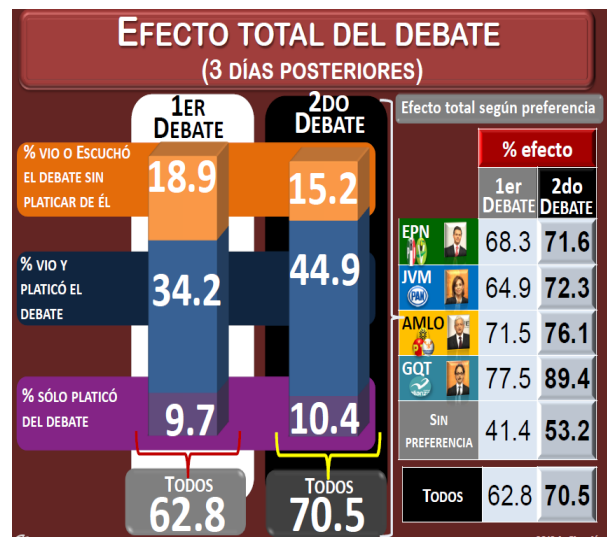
EFECTO TOTAL DEL DEBATE
(3 DÍAS POSTERIORES)

1ER DEBATE

2DO DEBATE

% VIO O ESCUCHÓ EL DEBATE SIN PLATICAR DE ÉL
18.9
15.2

% VIO Y PLATICÓ EL DEBATE
34.2
44.9

% SÓLO PLATICÓ DEL DEBATE
9.7
10.4

TODOS
62.8

TODOS
70.5

Efecto total según preferencia

| | % efecto | |
|---|---|---|
| | 1er DEBATE | 2do DEBATE |
| EPN | 68.3 | 71.6 |
| JVM | 64.9 | 72.3 |
| AMLO | 71.5 | 76.1 |
| GQT | 77.5 | 89.4 |
| SIN PREFERENCIA | 41.4 | 53.2 |
| TODOS | 62.8 | 70.5 |